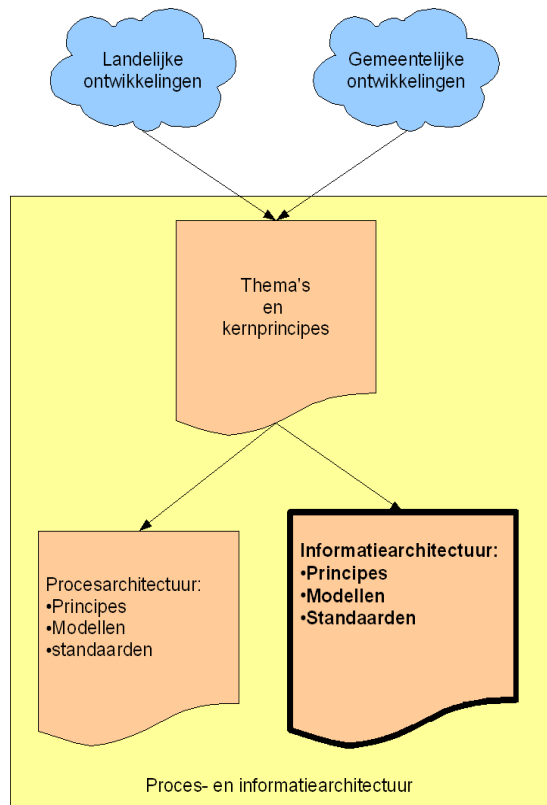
Landelijke ontwikkelingen

Gemeentelijke ontwikkelingen

Thema's
en
kernprincipes

Procesarchitectuur:
•Principes
•Modellen
•standaarden

Informatiearchitectuur:
•Principes
•Modellen
•Standaarden

Proces- en informatiearchitectuur